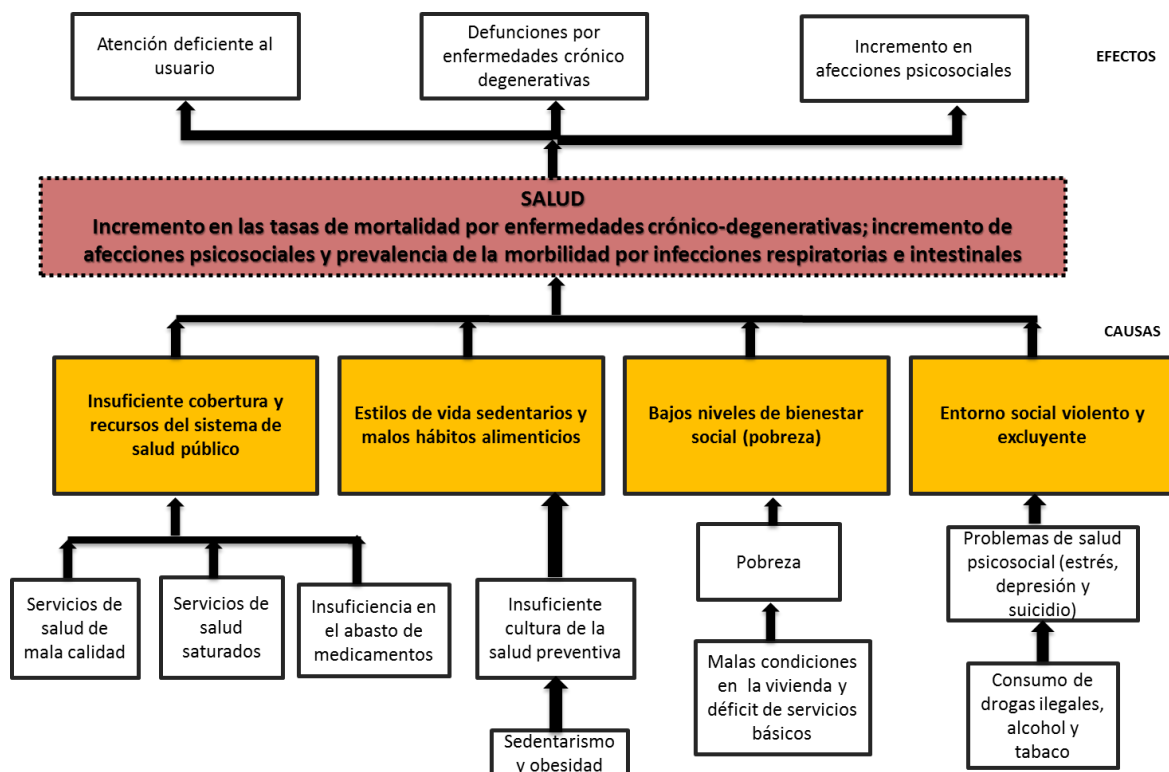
Atención deficiente al usuario

Defunciones por enfermedades crónico degenerativas

Incremento en afecciones psicosociales

EFECTOS

SALUD
Incremento en las tasas de mortalidad por enfermedades crónico-degenerativas; incremento de afecciones psicosociales y prevalencia de la morbilidad por infecciones respiratorias e intestinales

CAUSAS

Insuficiente cobertura y recursos del sistema de salud público

Estilos de vida sedentarios y malos hábitos alimenticios

Bajos niveles de bienestar social (pobreza)

Entorno social violento y excluyente

Servicios de salud de mala calidad

Servicios de salud saturados

Insuficiencia en el abasto de medicamentos

Insuficiente cultura de la salud preventiva

Sedentarismo y obesidad

Pobreza

Malas condiciones en la vivienda y déficit de servicios básicos

Problemas de salud psicosocial (estrés, depresión y suicidio)

Consumo de drogas ilegales, alcohol y tabaco